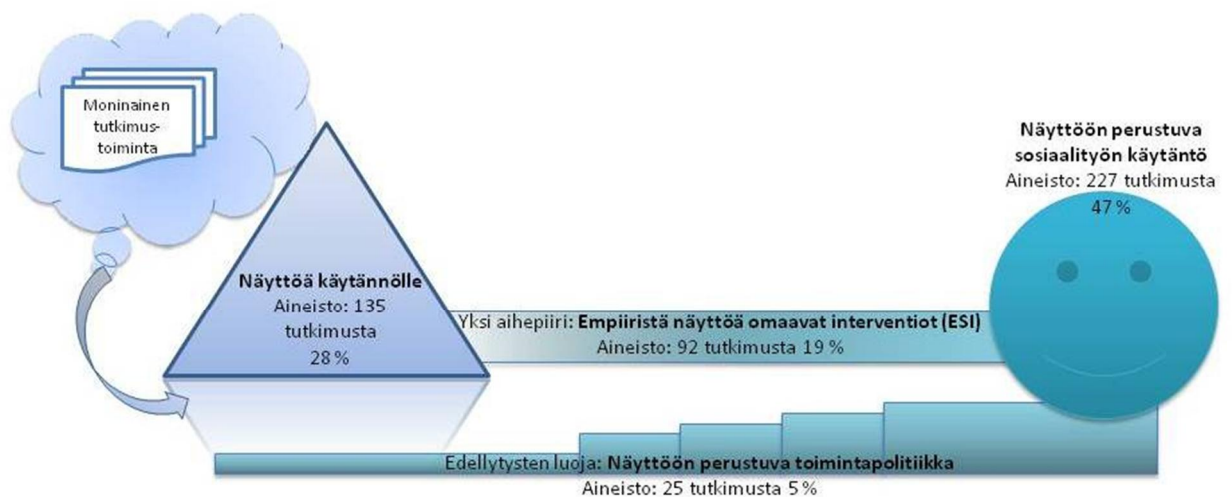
Moninainen tutkimustoiminta

Näyttöä käytännölle
Aineisto: 135 tutkimusta
28 %

Näyttöön perustuva sosiaalityön käytäntö
Aineisto: 227 tutkimusta
47 %

Yksi aihepiiri: **Empiiristä näyttöä omaavat interventiot (ESI)**
Aineisto: 92 tutkimusta 19 %

Edellytysten luoja: **Näyttöön perustuva toimintapolitiikka**
Aineisto: 25 tutkimusta 5 %